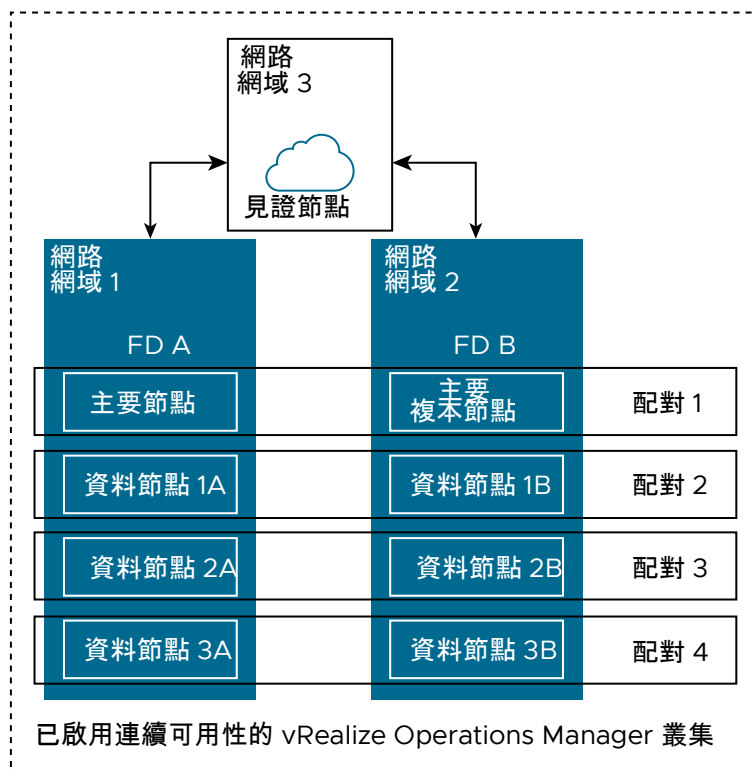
網路
網域 3

見證節點

網路
網域 1

FD A

網路
網域 2

FD B

主要節點

主要
複本節點

配對 1

資料節點 1A

資料節點 1B

配對 2

資料節點 2A

資料節點 2B

配對 3

資料節點 3A

資料節點 3B

配對 4

已啟用連續可用性的 vRealize Operations Manager 叢集